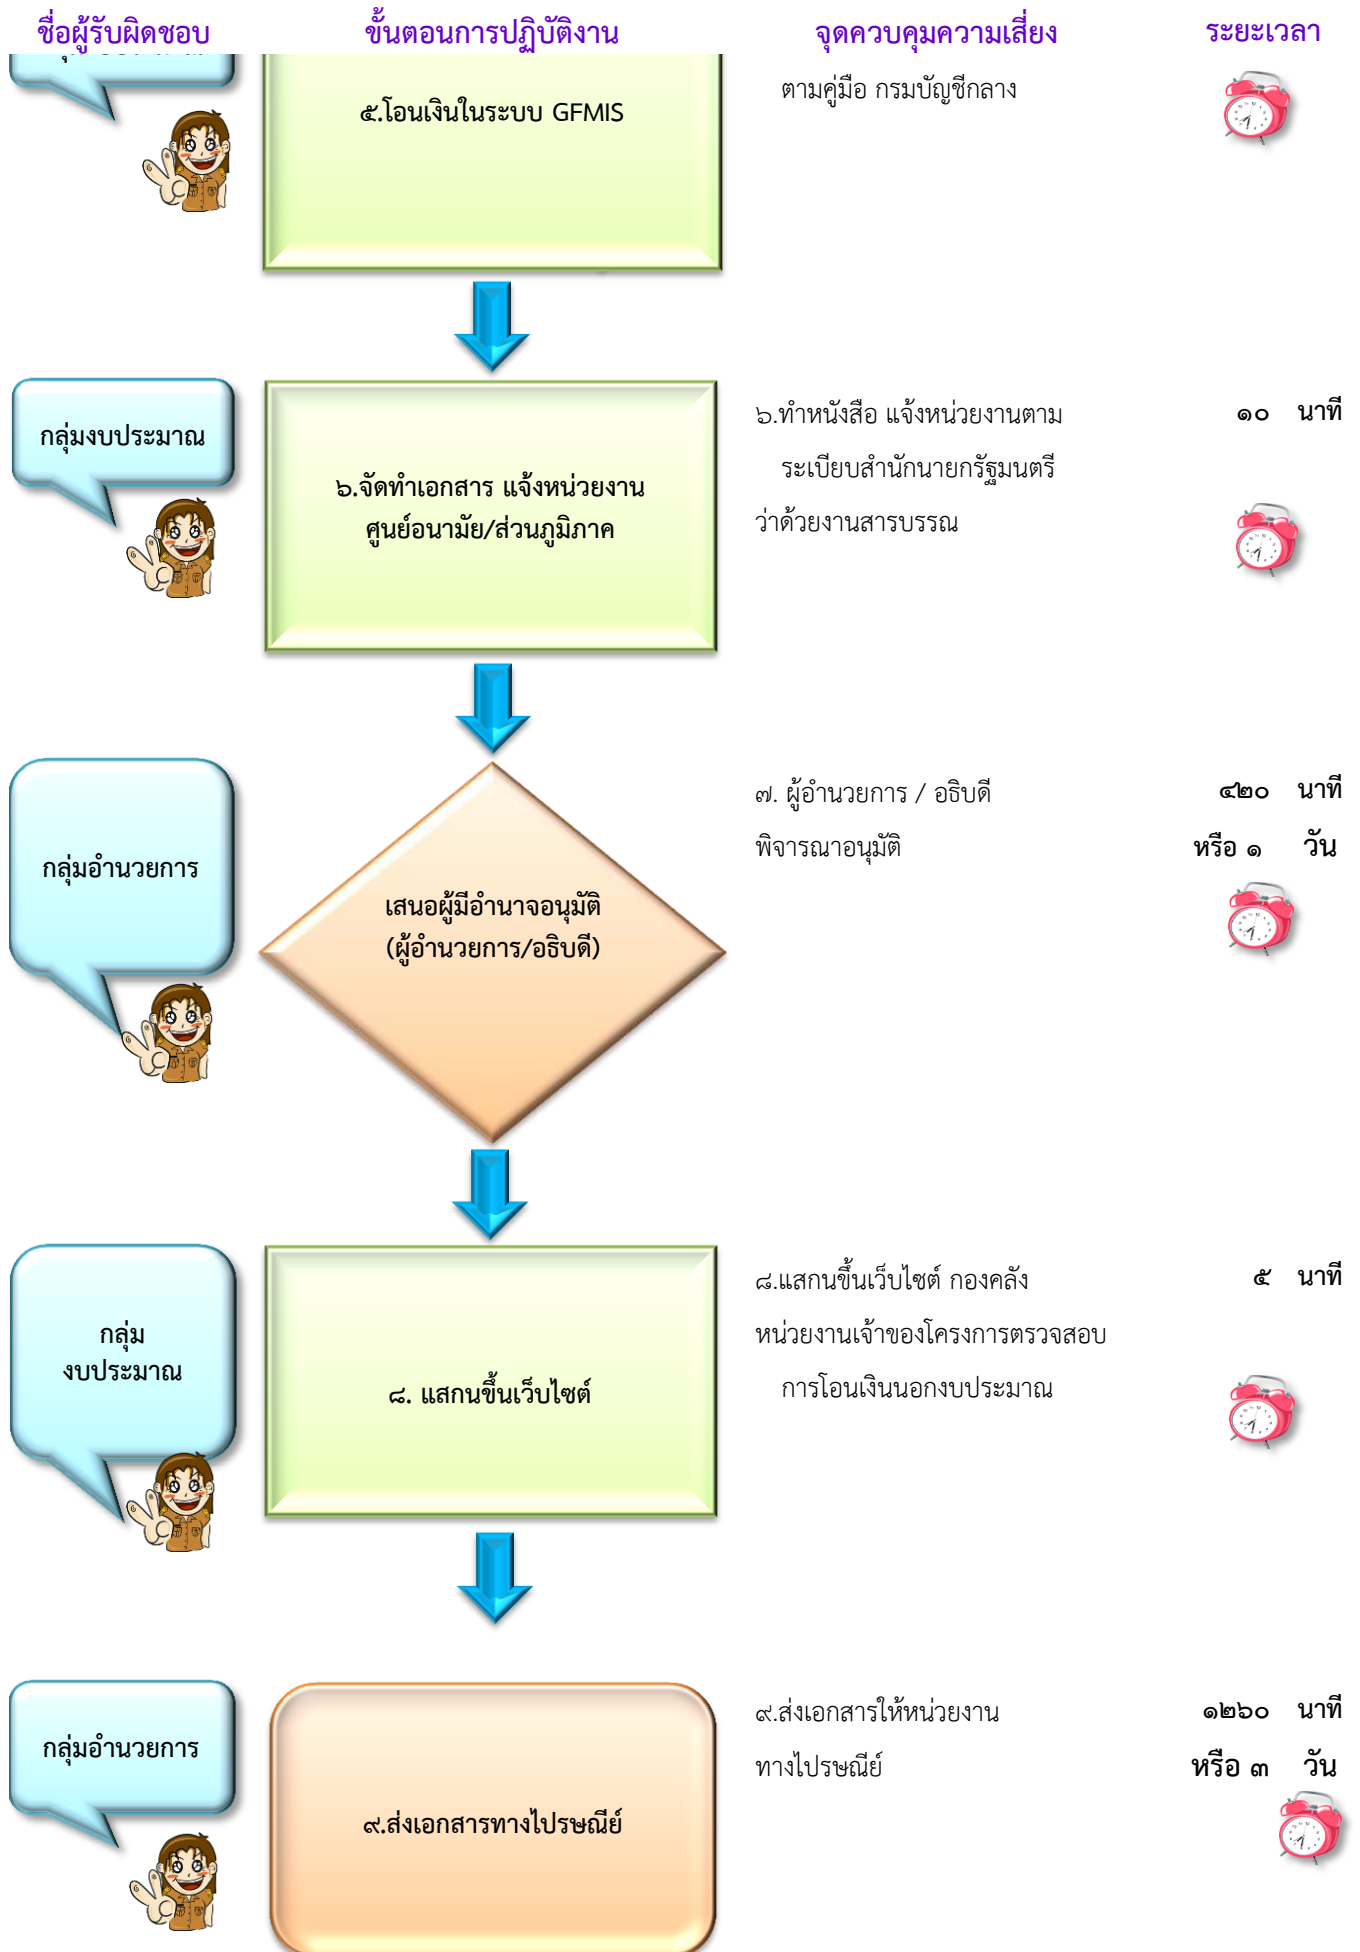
ชื่อผู้รับผิดชอบ

ขั้นตอนการปฏิบัติงาน

จุดควบคุมความเสี่ยง

ระยะเวลา

๕.โอนเงินในระบบ GFMIS

ตามคู่มือ กรมบัญชีกลาง

กลุ่มงบประมาณ

๖.จัดทำเอกสาร แจ้งหน่วยงาน ศูนย์อนามัย/ส่วนภูมิภาค

๖.ทำหนังสือ แจ้งหน่วยงานตาม ระเบียบสำนักนายกรัฐมนตรี ว่าด้วยงานสารบรรณ

๑๐ นาที

กลุ่มอำนวยการ

เสนอผู้มีอำนาจอนุมัติ (ผู้อำนวยการ/อธิบดี)

๗. ผู้อำนวยการ / อธิบดี พิจารณาอนุมัติ

๔๒๐ นาที หรือ ๑ วัน

กลุ่ม งบประมาณ

๘. แสกนขึ้นเว็บไซต์

๘.แสกนขึ้นเว็บไซต์ กองคลัง หน่วยงานเจ้าของโครงการตรวจสอบ การโอนเงินนอกงบประมาณ

๕ นาที

กลุ่มอำนวยการ

๙.ส่งเอกสารทางไปรษณีย์

๙.ส่งเอกสารให้หน่วยงาน ทางไปรษณีย์

๑๒๖๐ นาที หรือ ๓ วัน